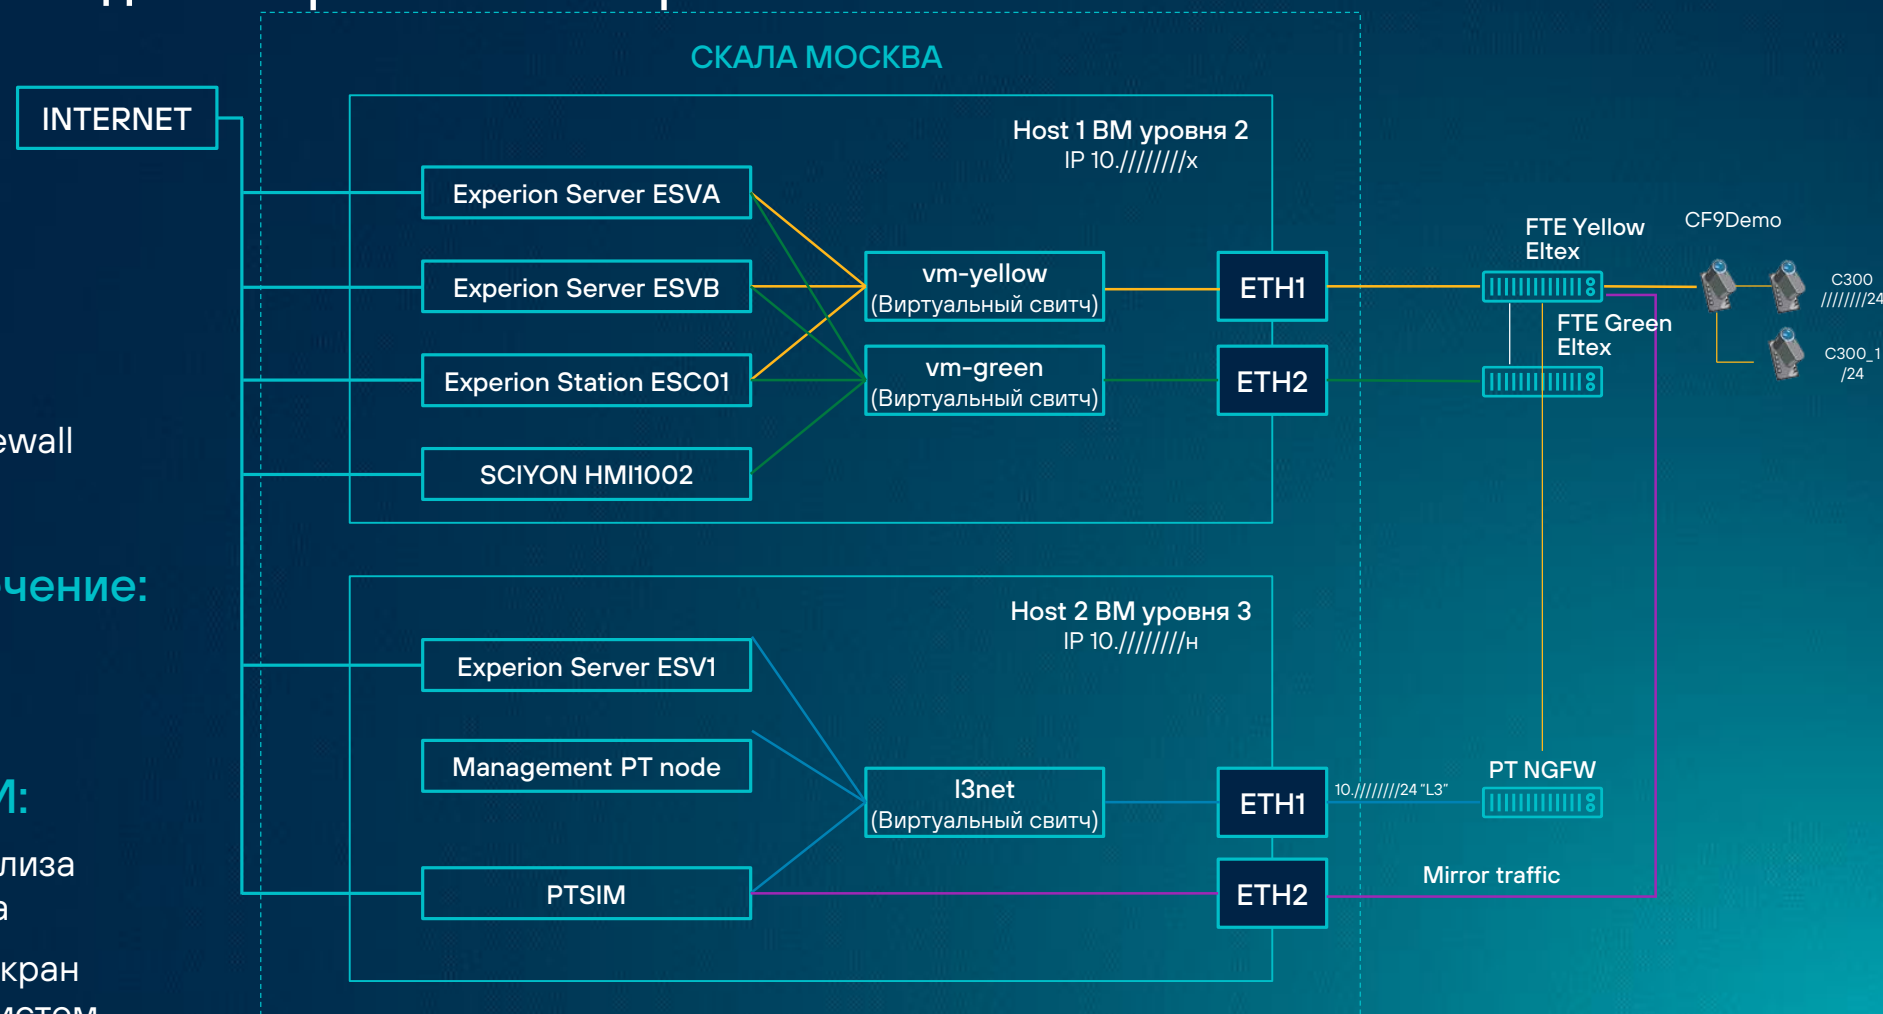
СКАЛА МОСКВА

INTERNET

Host 1 ВМ уровня 2
IP 10.////////x

Experion Server ESVA

Experion Server ESVB

Experion Station ESC01

SCIYON HMI1002

vm-yellow
(Виртуальный свитч)

vm-green
(Виртуальный свитч)

ETH1

ETH2

FTE Yellow
Eltex

CF9Demo

C300
////////24

FTE Green
Eltex

C300_1
/24

ewall

чение:

Host 2 ВМ уровня 3
IP 10.////////н

Experion Server ESV1

Management PT node

l3net
(Виртуальный свитч)

PTSIM

ETH1

ETH2

10.////////24 "L3"

PT NGFW

Mirror traffic

И:

лиза
а

кран
истом